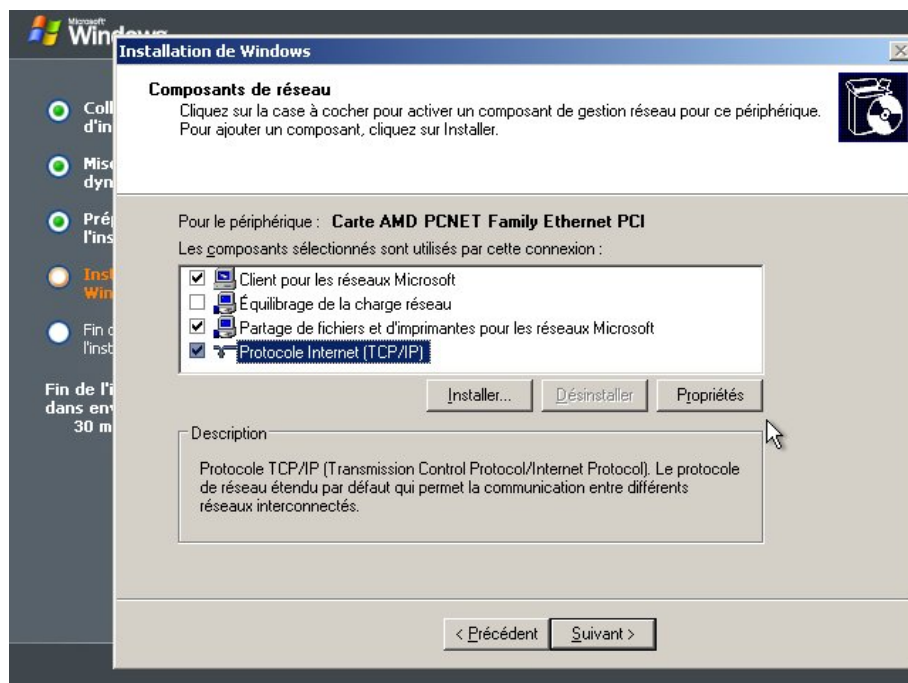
Microsoft Windows

Coll d'in

Mise dyn

Pré l'ins

Inst Win

Fin d l'inst

Fin de l'i dans env 30 m

Installation de Windows

Composants de réseau
Cliquez sur la case à cocher pour activer un composant de gestion réseau pour ce périphérique. Pour ajouter un composant, cliquez sur Installer.

Pour le périphérique : Carte AMD PCNET Family Ethernet PCI
Les composants sélectionnés sont utilisés par cette connexion :

Client pour les réseaux Microsoft
Équilibrage de la charge réseau
Partage de fichiers et d'imprimantes pour les réseaux Microsoft
Protocole Internet (TCP/IP)

Installer... Désinstaller Propriétés

Description
Protocole TCP/IP (Transmission Control Protocol/Internet Protocol). Le protocole de réseau étendu par défaut qui permet la communication entre différents réseaux interconnectés.

< Précédent Suivant >